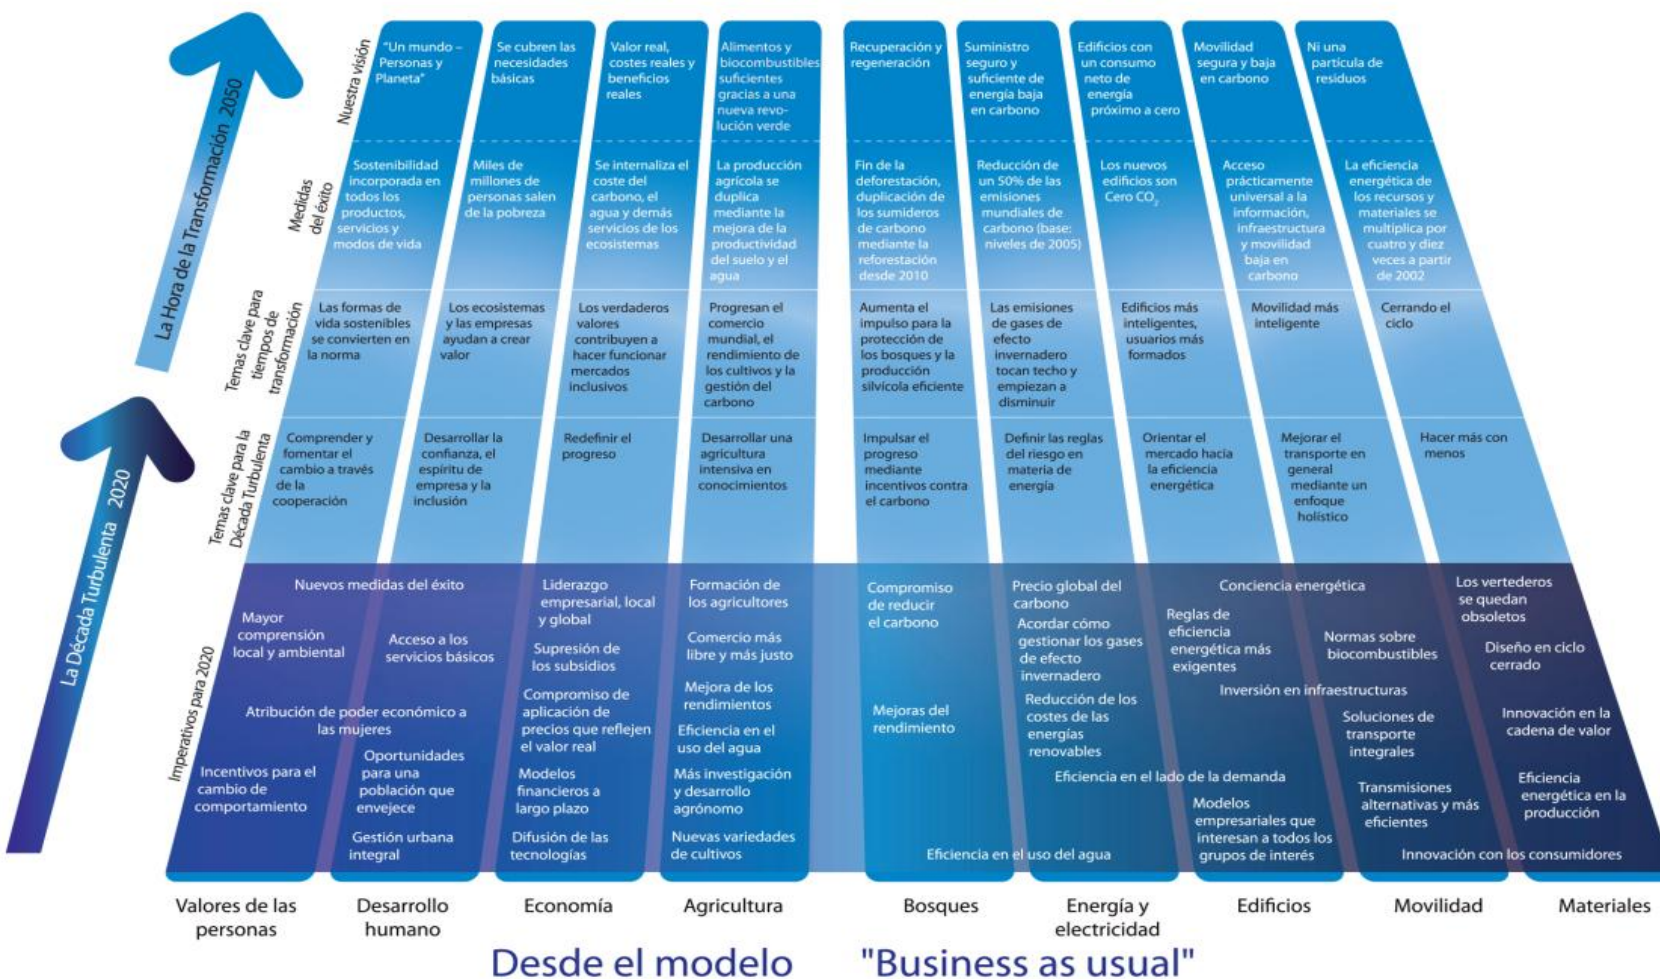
La Hora de la Transformación 2050

La Década Turbulenta 2020

Nuestra visión

"Un mundo – Personas y Planeta"

Se cubren las necesidades básicas

Valor real, costes reales y beneficios reales

Alimentos y biocombustibles suficientes gracias a una nueva revolución verde

Recuperación y regeneración

Suministro seguro y suficiente de energía baja en carbono

Edificios con un consumo neto de energía próximo a cero

Movilidad segura y baja en carbono

Ni una partícula de residuos

Medidas del éxito

Sostenibilidad incorporada en todos los productos, servicios y modos de vida

Miles de millones de personas salen de la pobreza

Se internaliza el coste del carbono, el agua y demás servicios de los ecosistemas

La producción agrícola se duplica mediante la mejora de la productividad del suelo y el agua

Fin de la deforestación, duplicación de los sumideros de carbono mediante la reforestación desde 2010

Reducción de un 50% de las emisiones mundiales de carbono (base: niveles de 2005)

Los nuevos edificios son Cero $CO_2$

Acceso prácticamente universal a la información, infraestructura y movilidad baja en carbono

La eficiencia energética de los recursos y materiales se multiplica por cuatro y diez veces a partir de 2002

Temas clave para tiempos de transformación

Las formas de vida sostenibles se convierten en la norma

Los ecosistemas y las empresas ayudan a crear valor

Los verdaderos valores contribuyen a hacer funcionar mercados inclusivos

Progresan el comercio mundial, el rendimiento de los cultivos y la gestión del carbono

Aumenta el impulso para la protección de los bosques y la producción silvícola eficiente

Las emisiones de gases de efecto invernadero tocan techo y empiezan a disminuir

Edificios más inteligentes, usuarios más formados

Movilidad más inteligente

Cerrando el ciclo

Temas clave para la Década Turbulenta

Comprender y fomentar el cambio a través de la cooperación

Desarrollar la confianza, el espíritu de empresa y la inclusión

Redefinir el progreso

Desarrollar una agricultura intensiva en conocimientos

Impulsar el progreso mediante incentivos contra el carbono

Definir las reglas del riesgo en materia de energía

Orientar el mercado hacia la eficiencia energética

Mejorar el transporte en general mediante un enfoque holístico

Hacer más con menos

Imperativos para 2020

Nuevos medidas del éxito

Mayor comprensión local y ambiental

Acceso a los servicios básicos

Atribución de poder económico a las mujeres

Oportunidades para una población que envejece

Incentivos para el cambio de comportamiento

Gestión urbana integral

Liderazgo empresarial, local y global

Supresión de los subsidios

Compromiso de aplicación de precios que reflejen el valor real

Modelos financieros a largo plazo

Difusión de las tecnologías

Formación de los agricultores

Comercio más libre y más justo

Mejora de los rendimientos

Eficiencia en el uso del agua

Más investigación y desarrollo agrónomo

Nuevas variedades de cultivos

Compromiso de reducir el carbono

Mejoras del rendimiento

Precio global del carbono

Acordar cómo gestionar los gases de efecto invernadero

Reducción de los costes de las energías renovables

Eficiencia en el lado de la demanda

Eficiencia en el uso del agua

Conciencia energética

Reglas de eficiencia energética más exigentes

Inversión en infraestructuras

Modelos empresariales que interesan a todos los grupos de interés

Normas sobre biocombustibles

Soluciones de transporte integrales

Transmisiones alternativas y más eficientes

Los vertederos se quedan obsoletos

Diseño en ciclo cerrado

Innovación en la cadena de valor

Eficiencia energética en la producción

Innovación con los consumidores

Valores de las personas

Desarrollo humano

Economía

Agricultura

Bosques

Energía y electricidad

Edificios

Movilidad

Materiales

Desde el modelo "Business as usual"